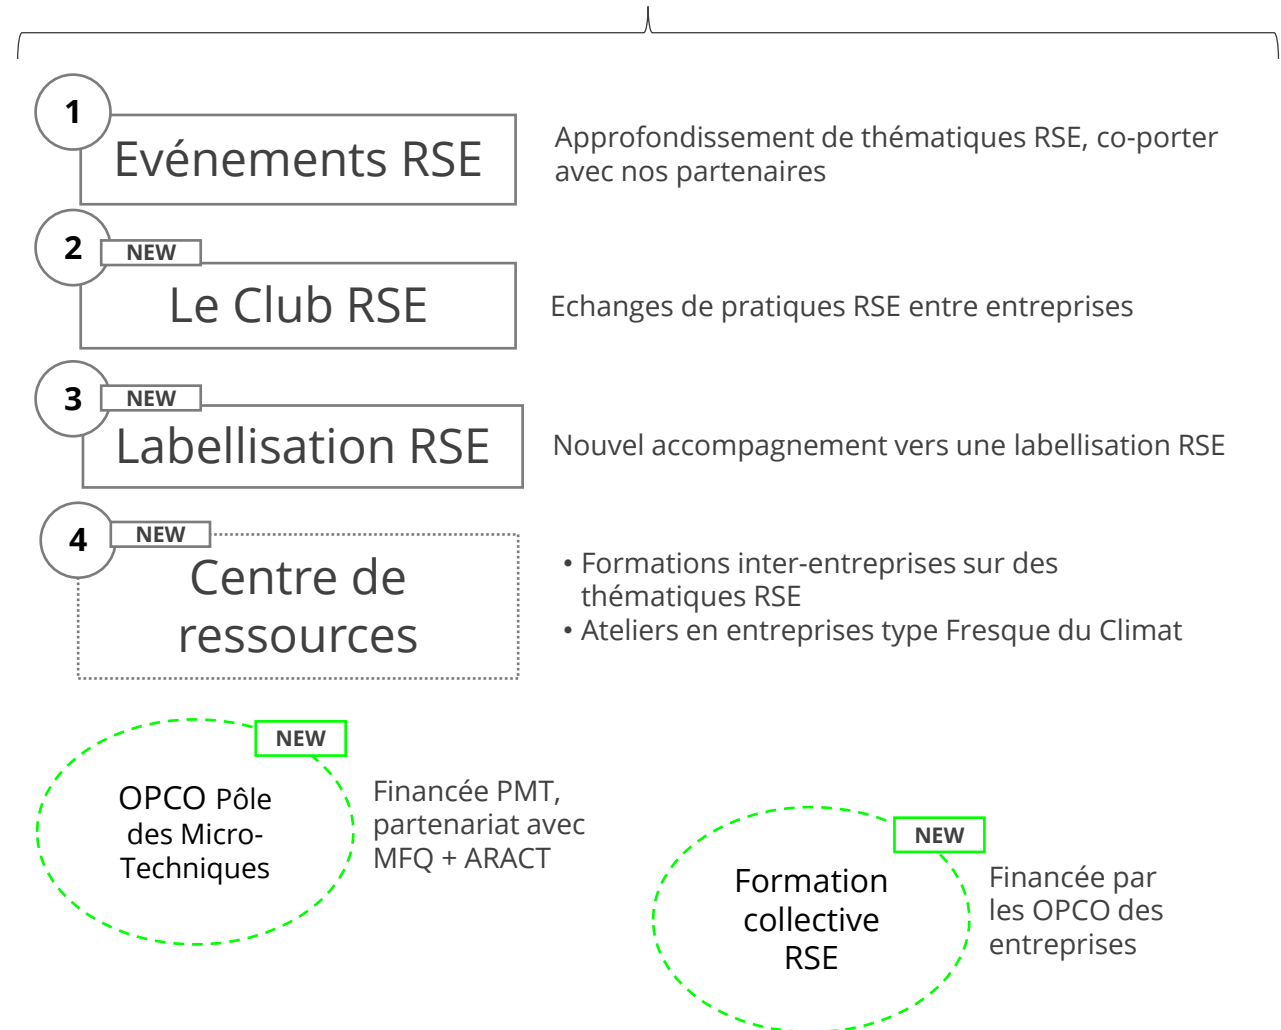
1
Evénements RSE

Approfondissement de thématiques RSE, co-porter avec nos partenaires

2
NEW
Le Club RSE

Echanges de pratiques RSE entre entreprises

3
NEW
Labellisation RSE

Nouvel accompagnement vers une labellisation RSE

4
NEW
Centre de ressources

• Formations inter-entreprises sur des thématiques RSE
• Ateliers en entreprises type Fresque du Climat

NEW
OPCO Pôle des Micro-Techniques

Financée PMT, partenariat avec MFQ + ARACT

NEW
Formation collective RSE

Financée par les OPCO des entreprises